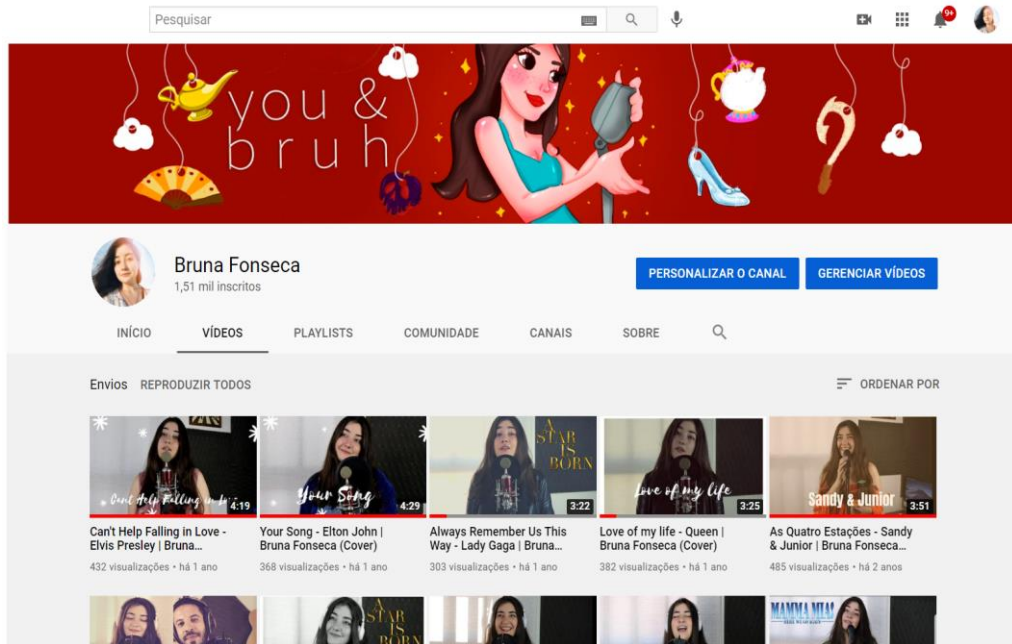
Pesquisar

9+

you & bruh

Bruna Fonseca
1,51 mil inscritos

PERSONALIZAR O CANAL
GERENCIAR VÍDEOS

INÍCIO
VÍDEOS
PLAYLISTS
COMUNIDADE
CANAIS
SOBRE

Envios
REPRODUZIR TODOS
ORDENAR POR

Can't Help Falling in Lo...
4:19
Can't Help Falling in Love - Elvis Presley | Bruna...
432 visualizações • há 1 ano

Your Song
4:29
Your Song - Elton John | Bruna Fonseca (Cover)
368 visualizações • há 1 ano

A STAR IS BORN
3:22
Always Remember Us This Way - Lady Gaga | Bruna...
303 visualizações • há 1 ano

Love of my life
3:25
Love of my life - Queen | Bruna Fonseca (Cover)
382 visualizações • há 1 ano

Sandy & Junior
3:51
As Quatro Estações - Sandy & Junior | Bruna Fonseca...
485 visualizações • há 2 anos

A STAR IS BORN

MAMMA MIA!